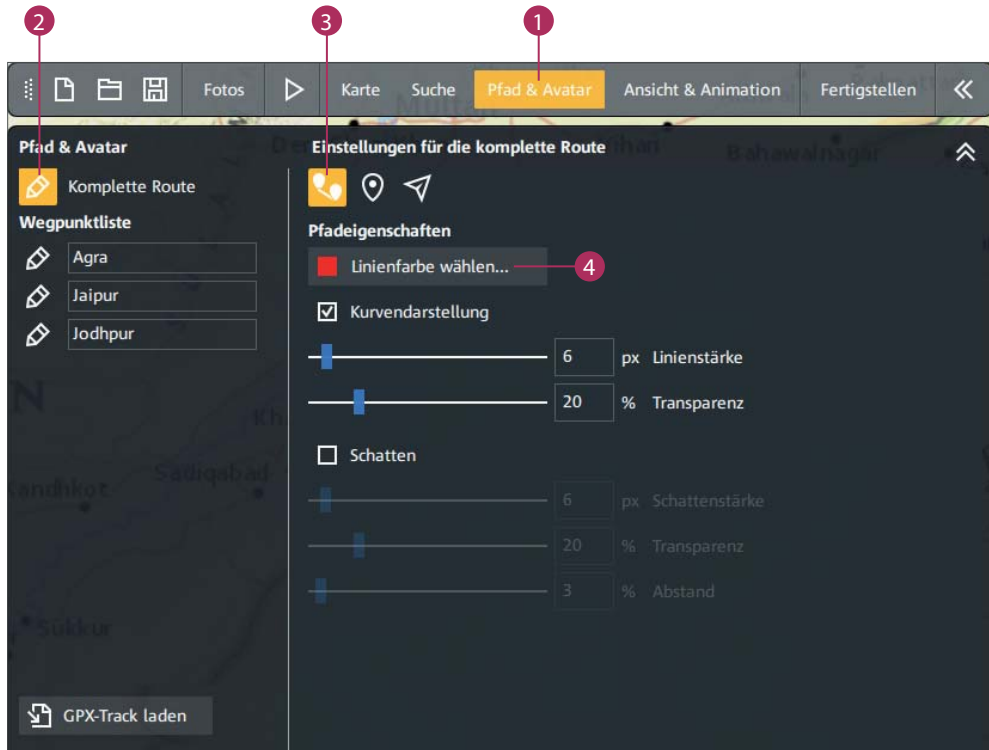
2 3 1

Fotos Karte Suche Pfad & Avatar Ansicht & Animation Fertigstellen

Pfad & Avatar

Komplette Route

Wegpunktliste

Agra

Jaipur

Jodhpur

GPX-Track laden

Einstellungen für die komplette Route

Pfadeigenschaften

Linienfarbe wählen... 4

Kurvendarstellung

6 px Linienstärke

20 % Transparenz

Schatten

6 px Schattenstärke

20 % Transparenz

3 % Abstand